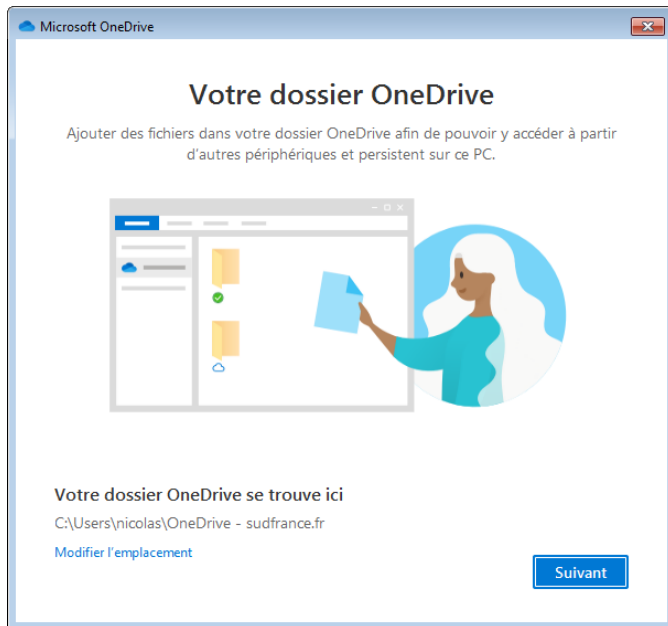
Microsoft OneDrive

Votre dossier OneDrive

Ajouter des fichiers dans votre dossier OneDrive afin de pouvoir y accéder à partir d'autres périphériques et persistent sur ce PC.

Votre dossier OneDrive se trouve ici

C:\Users\nicolas\OneDrive - sudfrance.fr

Modifier l'emplacement

Suivant